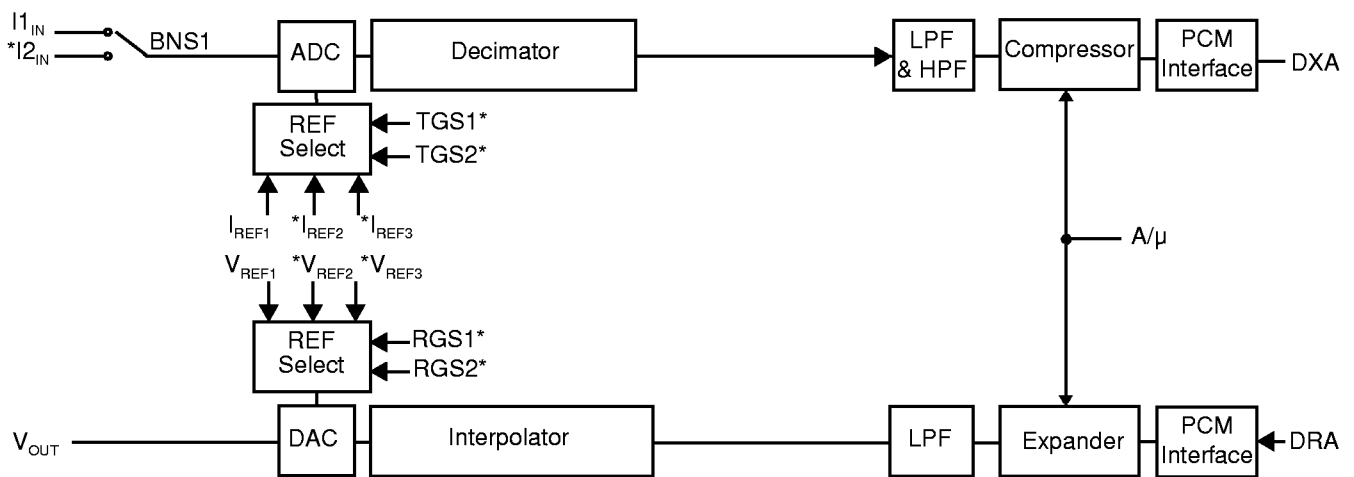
$I1_{IN}$
$*I2_{IN}$
BNS1
ADC
Decimator
LPF & HPF
Compressor
PCM Interface
DXA
REF Select
TGS1*
TGS2*
$I_{REF1}$
$*I_{REF2}$
$*I_{REF3}$
A/μ
$V_{REF1}$
$*V_{REF2}$
$*V_{REF3}$
REF Select
RGS1*
RGS2*
$V_{OUT}$
DAC
Interpolator
LPF
Expander
PCM Interface
DRA